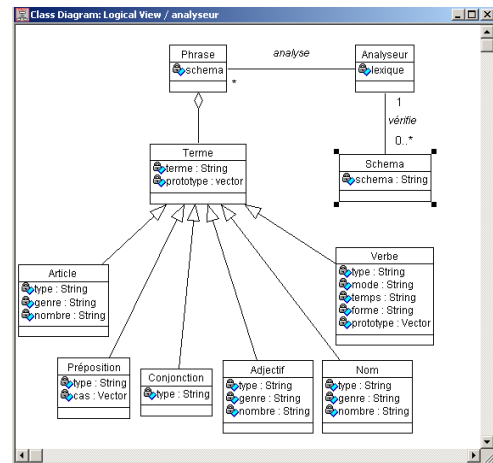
Class Diagram: Logical View / analyseur

Phrase
schema

analyse

*

Analyseur
lexique

1

vérifie

0..*

Schema
schema : String

Terme
terme : String
prototype : vector

Article
type : String
genre : String
nombre : String

Verbe
type : String
mode : String
temps : String
forme : String
prototype : Vector

Préposition
type : String
cas : Vector

Conjonction
type : String

Adjectif
type : String
genre : String
nombre : String

Nom
type : String
genre : String
nombre : String